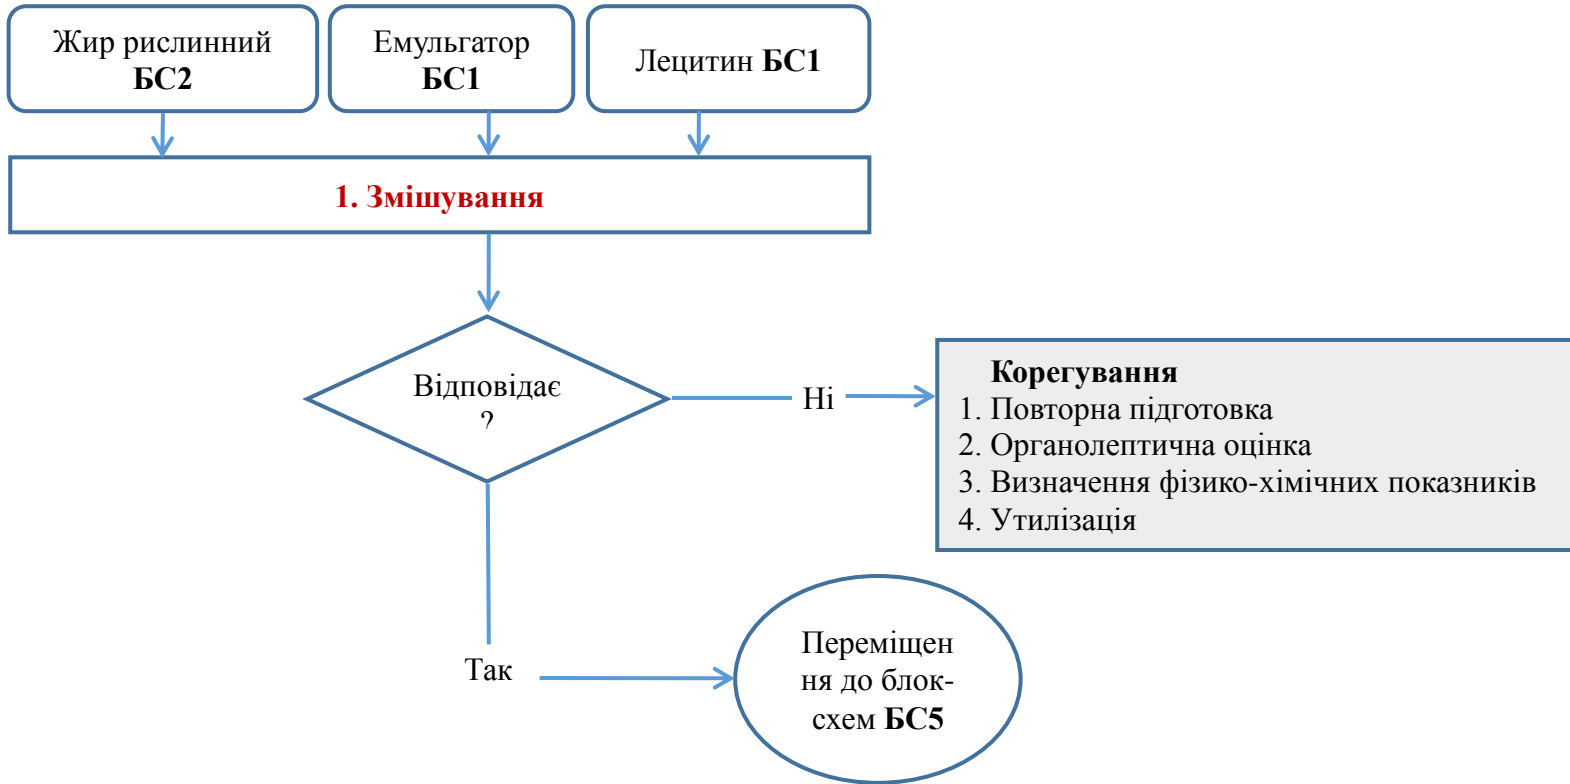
Жир рослинний БС2

Емульгатор БС1

Лецитин БС1

1. Змішування

Відповідає ?

Ні

Корегування
1. Повторна підготовка
2. Органолептична оцінка
3. Визначення фізико-хімічних показників
4. Утилізація

Так

Переміщення до блок-схем БС5